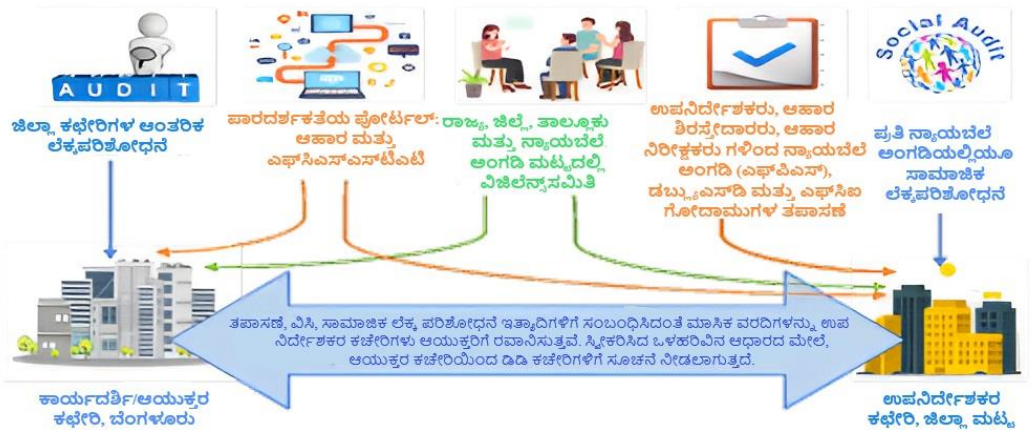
AUDIT

ಜಿಲ್ಲಾ ಕಛೇರಿಗಳ ಆಂತರಿಕ ಲೆಕ್ಕಪರಿಶೋಧನೆ

ಪಾರದರ್ಶಕತೆಯ ಪೋರ್ಟಲ್: ಆಹಾರ ಮತ್ತು ಎಫ್‌ಸಿಎಸ್‌ಎಸ್‌ಟಿಎಟಿ

ರಾಜ್ಯ, ಜಿಲ್ಲೆ, ತಾಲ್ಲೂಕು ಮತ್ತು ನ್ಯಾಯಬೆಲೆ ಅಂಗಡಿ ಮಟ್ಟದಲ್ಲಿ ವಿಜಿಲೆನ್ಸ್‌ಸಮಿತಿ

ಉಪನಿರ್ದೇಶಕರು, ಆಹಾರ ಶಿರಸ್ತೇದಾರರು, ಆಹಾರ ನಿರೀಕ್ಷಕರು ಗಳಿಂದ ನ್ಯಾಯಬೆಲೆ ಅಂಗಡಿ (ಎಫ್‌ಪಿಎಸ್), ಡಬ್ಲ್ಯುಎಸ್‌ಡಿ ಮತ್ತು ಎಫ್‌ಸಿಐ ಗೋದಾಮುಗಳ ತಪಾಸಣೆ

Social Audit

ಪ್ರತಿ ನ್ಯಾಯಬೆಲೆ ಅಂಗಡಿಯಲ್ಲಿಯೂ ಸಾಮಾಜಿಕ ಲೆಕ್ಕಪರಿಶೋಧನೆ

ತಪಾಸಣೆ, ವಿಸಿ, ಸಾಮಾಜಿಕ ಲೆಕ್ಕ ಪರಿಶೋಧನೆ ಇತ್ಯಾದಿಗಳಿಗೆ ಸಂಬಂಧಿಸಿದಂತೆ ಮಾಸಿಕ ವರದಿಗಳನ್ನು ಉಪ ನಿರ್ದೇಶಕರ ಕಚೇರಿಗಳು ಆಯುಕ್ತರಿಗೆ ರವಾನಿಸುತ್ತವೆ. ಸ್ವೀಕರಿಸಿದ ಒಳಹರಿವಿನ ಆಧಾರದ ಮೇಲೆ, ಆಯುಕ್ತರ ಕಚೇರಿಯಿಂದ ಡಿಡಿ ಕಚೇರಿಗಳಿಗೆ ಸೂಚನೆ ನೀಡಲಾಗುತ್ತದೆ.

ಕಾರ್ಯದರ್ಶಿ/ಆಯುಕ್ತರ ಕಛೇರಿ, ಬೆಂಗಳೂರು

ಉಪನಿರ್ದೇಶಕರ ಕಛೇರಿ, ಜಿಲ್ಲಾ ಮಟ್ಟ